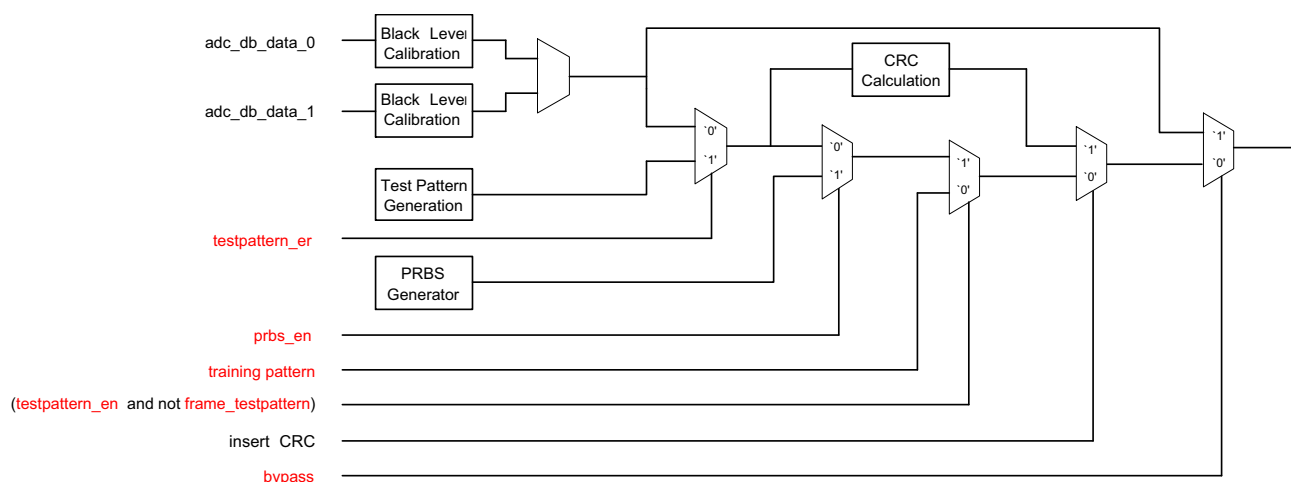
adc_db_data_0

Black Level Calibration

adc_db_data_1

Black Level Calibration

CRC Calculation

`0'
`1'

`0'
`1'

`1'
`0'

`1'
`0'

`1'
`0'

Test Pattern Generation

testpattern_er

PRBS Generator

prbs_en

training pattern

(testpattern_en and not frame_testpattern)

insert CRC

bypass